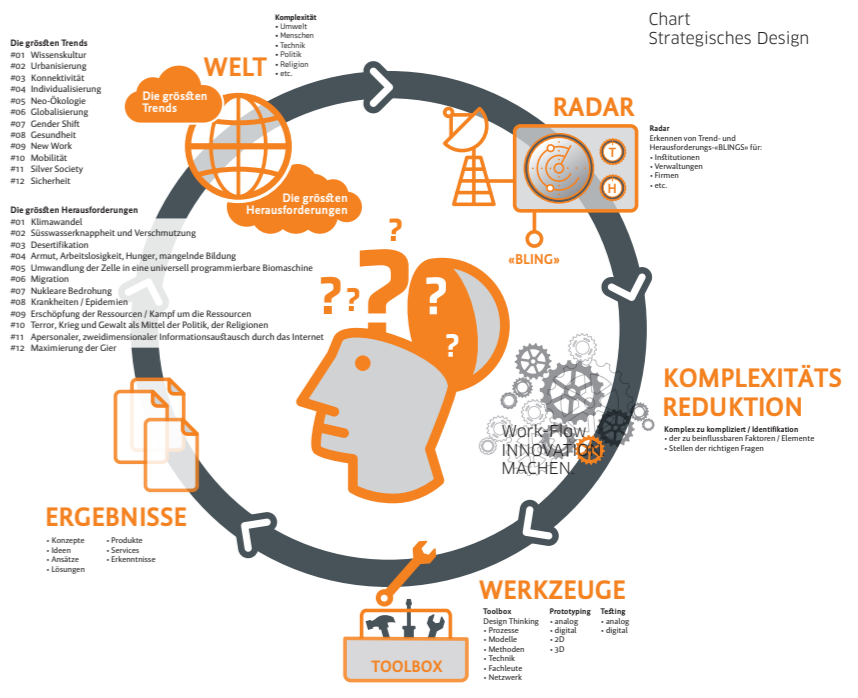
Chart
Strategisches Design

Komplexität
• Umwelt
• Menschen
• Technik
• Politik
• Religion
• etc.

Die grössten Trends
#01 Wissenskultur
#02 Urbanisierung
#03 Konnektivität
#04 Individualisierung
#05 Neo-Ökologie
#06 Globalisierung
#07 Gender Shift
#08 Gesundheit
#09 New Work
#10 Mobilität
#11 Silver Society
#12 Sicherheit

WELT

Die grössten Trends

Die grössten Herausforderungen

Die grössten Herausforderungen
#01 Klimawandel
#02 Süsswasserknappheit und Verschmutzung
#03 Desertifikation
#04 Armut, Arbeitslosigkeit, Hunger, mangelnde Bildung
#05 Umwandlung der Zelle in eine universell programmierbare Biomaschine
#06 Migration
#07 Nukleare Bedrohung
#08 Krankheiten / Epidemien
#09 Erschöpfung der Ressourcen / Kampf um die Ressourcen
#10 Terror, Krieg und Gewalt als Mittel der Politik, der Religionen
#11 Apersonaler, zweidimensionaler Informationsaustausch durch das Internet
#12 Maximierung der Gier

RADAR

T

H

Radar
Erkennen von Trend- und Herausforderungs-«BLINGS» für:
• Institutionen
• Verwaltungen
• Firmen
• etc.

«BLING»

? ? ? ? ? ?

KOMPLEXITÄTS REDUKTION

Komplex zu kompliziert / Identifikation
• der zu beinflussbaren Faktoren / Elemente
• Stellen der richtigen Fragen

Work-Flow
INNOVATION
MACHEN

ERGEBNISSE
• Konzepte
• Ideen
• Ansätze
• Lösungen
• Produkte
• Services
• Erkenntnisse

WERKZEUGE

TOOLBOX

Toolbox
Design Thinking
• Prozesse
• Modelle
• Methoden
• Technik
• Fachleute
• Netzwerk

Prototyping
• analog
• digital
• 2D
• 3D

Testing
• analog
• digital